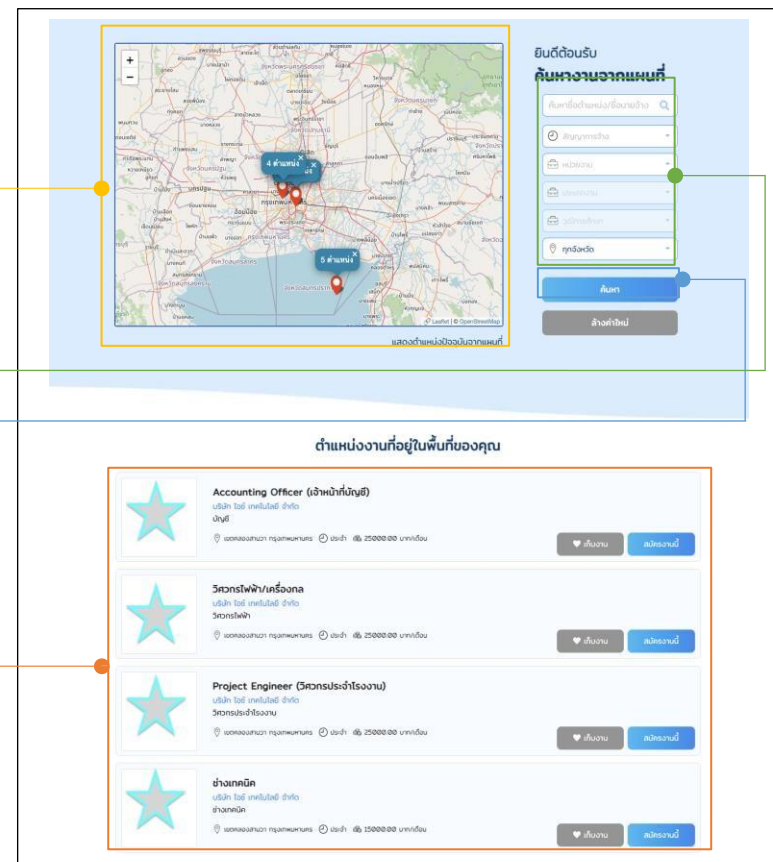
+
−
4 ตำแหน่ง
5 ตำแหน่ง
กรุงเทพมหานคร
Leaflet | © OpenStreetMap
แสดงตำแหน่งปัจจุบันจากแผนที่

ยินดีต้อนรับ
ค้นหางานจากแผนที่

ค้นหาชื่อตำแหน่ง/ชื่อนายจ้าง
สัญญาการจ้าง
หน่วยงาน
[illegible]
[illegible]
ทุกจังหวัด
ค้นหา
ล้างค่าใหม่

ตำแหน่งงานที่อยู่ในพื้นที่ของคุณ

Accounting Officer (เจ้าหน้าที่บัญชี)
บริษัท ไอซี เทคโนโลยี จำกัด
บัญชี
เขตคลองสามวา กรุงเทพมหานคร ประจำ 25000.00 บาท/เดือน
เก็บงาน
สมัครงานนี้

วิศวกรไฟฟ้า/เครื่องกล
บริษัท ไอซี เทคโนโลยี จำกัด
วิศวกรไฟฟ้า
เขตคลองสามวา กรุงเทพมหานคร ประจำ 25000.00 บาท/เดือน
เก็บงาน
สมัครงานนี้

Project Engineer (วิศวกรประจำโรงงาน)
บริษัท ไอซี เทคโนโลยี จำกัด
วิศวกรประจำโรงงาน
เขตคลองสามวา กรุงเทพมหานคร ประจำ 25000.00 บาท/เดือน
เก็บงาน
สมัครงานนี้

ช่างเทคนิค
บริษัท ไอซี เทคโนโลยี จำกัด
ช่างเทคนิค
เขตคลองสามวา กรุงเทพมหานคร ประจำ 15000.00 บาท/เดือน
เก็บงาน
สมัครงานนี้